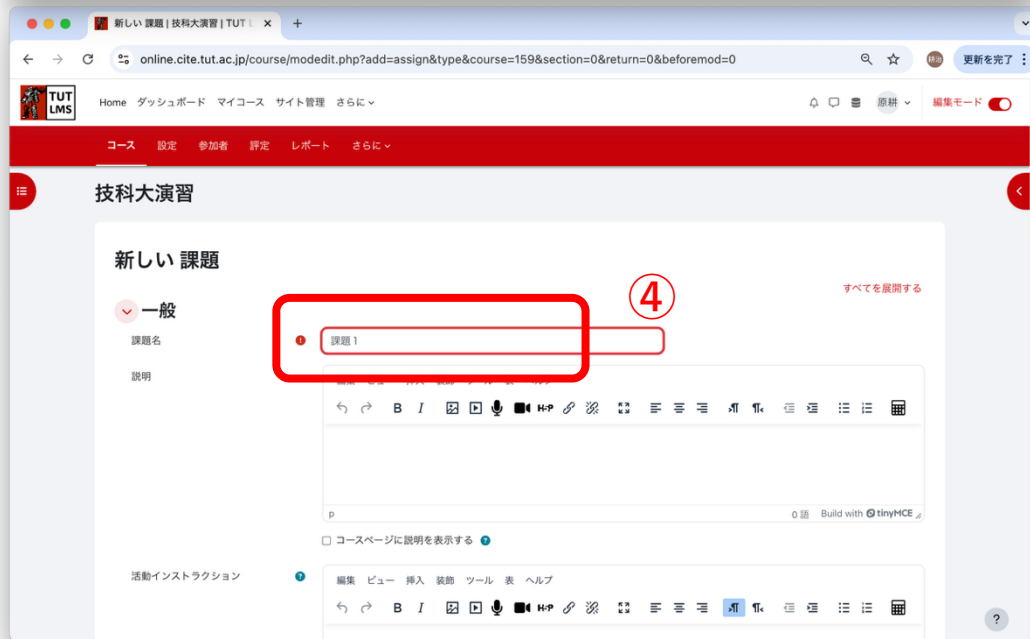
新しい 課題 | 技科大演習 | TUT L ×
+
online.cite.tut.ac.jp/course/modedit.php?add=assign&type&course=159&section=0&return=0&beforemod=0
耕治
更新を完了

TUT LMS
Home ダッシュボード マイコース サイト管理 さらに
原耕
編集モード

コース 設定 参加者 評定 レポート さらに

技科大演習

新しい 課題

④

すべてを展開する

一般

課題名
課題 1

説明
編集 ビュー 挿入 装飾 ツール 表 ヘルプ

B I H-P

p
0 語 Build with tinyMCE

コースページに説明を表示する

活動インストラクション
編集 ビュー 挿入 装飾 ツール 表 ヘルプ

B I H-P

?